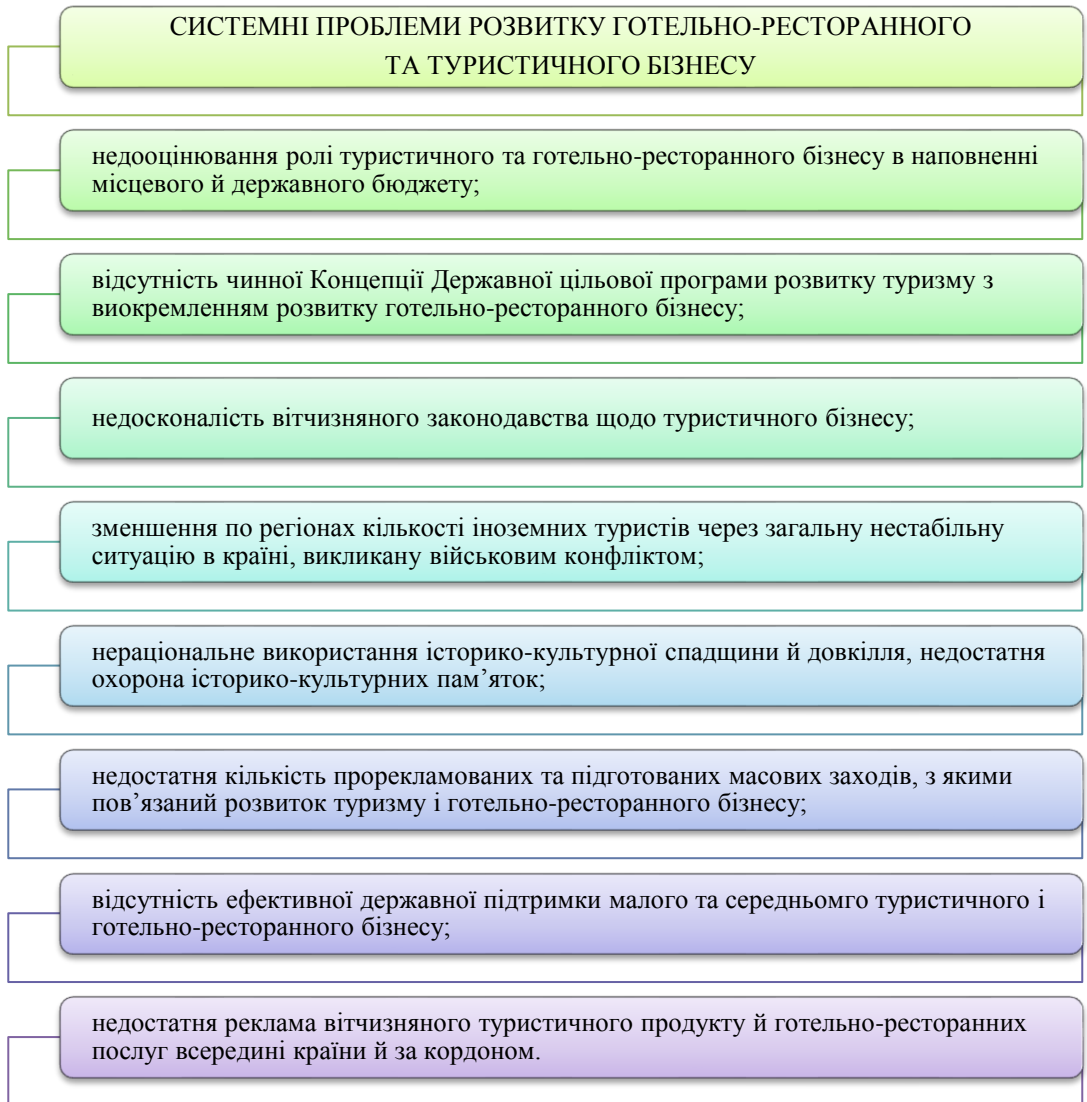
СИСТЕМНІ ПРОБЛЕМИ РОЗВИТКУ ГОТЕЛЬНО-РЕСТОРАННОГО ТА ТУРИСТИЧНОГО БІЗНЕСУ

недооцінювання ролі туристичного та готельно-ресторанного бізнесу в наповненні місцевого й державного бюджету;

відсутність чинної Концепції Державної цільової програми розвитку туризму з виокремленням розвитку готельно-ресторанного бізнесу;

недосконалість вітчизняного законодавства щодо туристичного бізнесу;

зменшення по регіонах кількості іноземних туристів через загальну нестабільну ситуацію в країні, викликану військовим конфліктом;

нераціональне використання історико-культурної спадщини й довкілля, недостатня охорона історико-культурних пам'яток;

недостатня кількість прорекламованих та підготованих масових заходів, з якими пов'язаний розвиток туризму і готельно-ресторанного бізнесу;

відсутність ефективної державної підтримки малого та середньомго туристичного і готельно-ресторанного бізнесу;

недостатня реклама вітчизняного туристичного продукту й готельно-ресторанних послуг всередині країни й за кордоном.